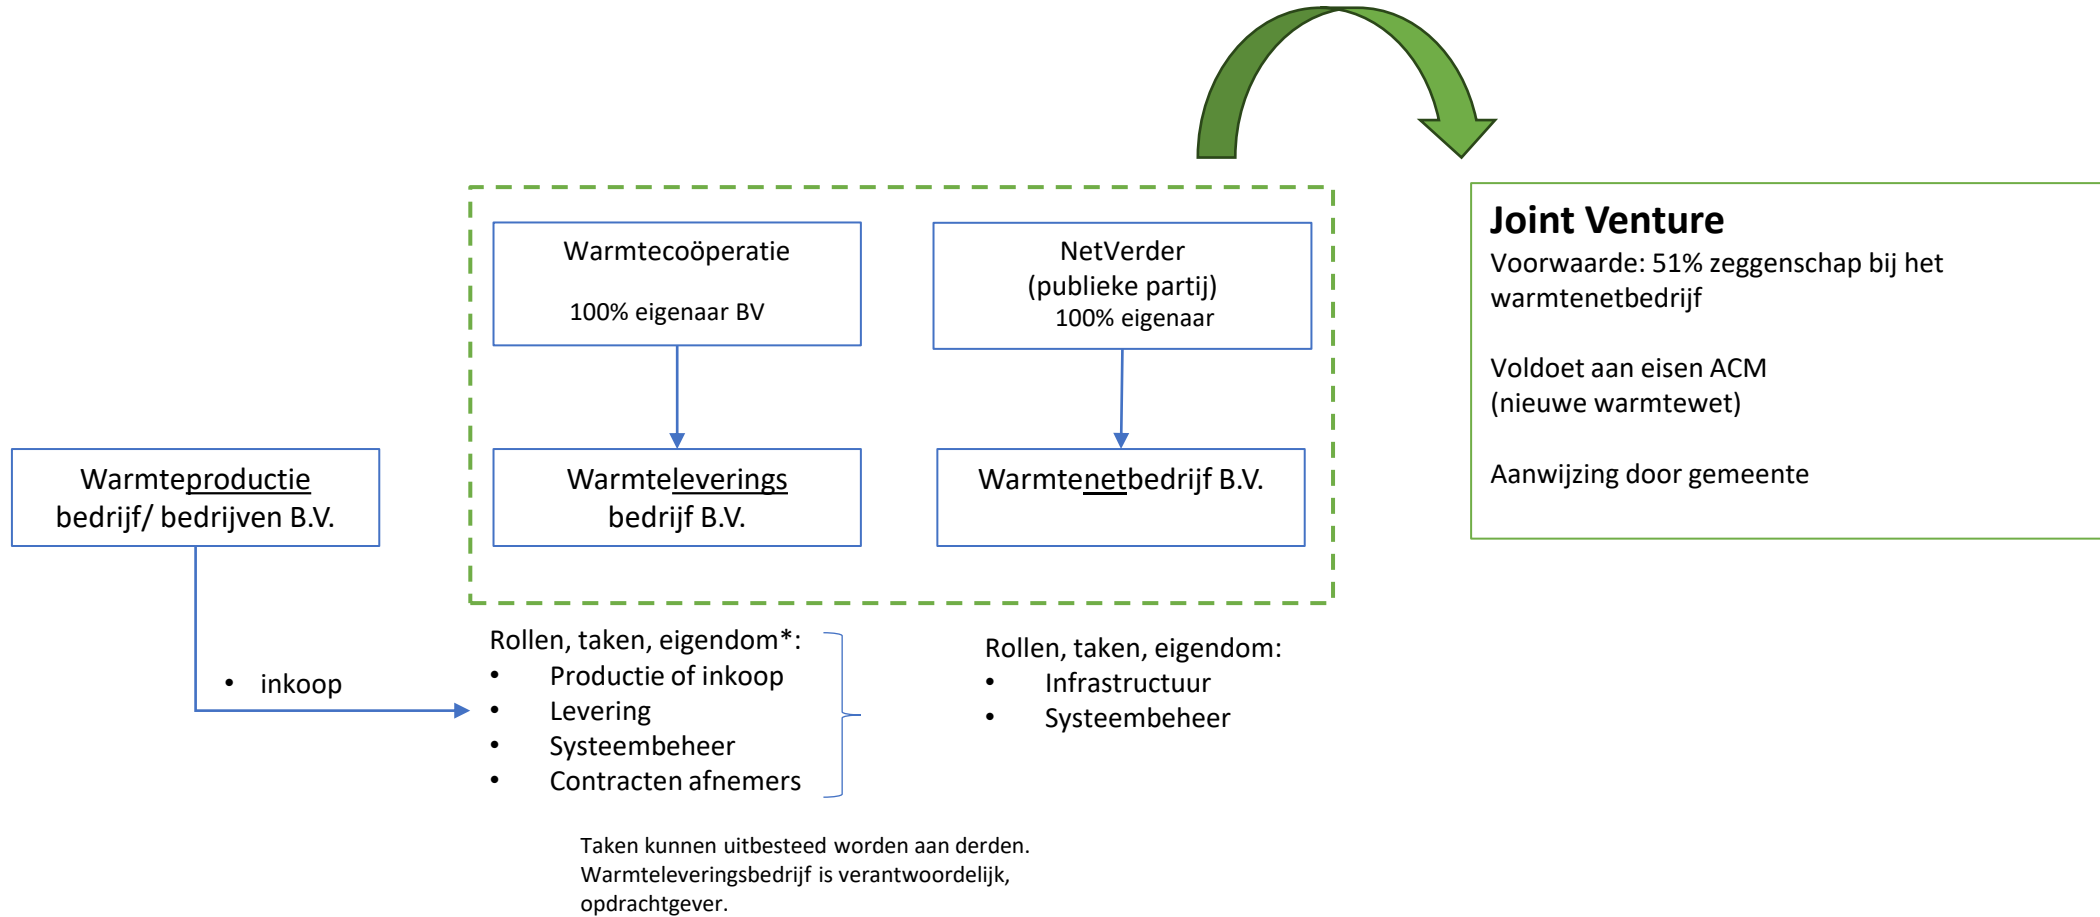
Warmtecoöperatie

100% eigenaar BV

NetVerder
(publieke partij)
100% eigenaar

Joint Venture
Voorwaarde: 51% zeggenschap bij het warmtenetbedrijf

Voldoet aan eisen ACM
(nieuwe warmtewet)

Aanwijzing door gemeente

Warmteproductie bedrijf/ bedrijven B.V.

Warmteleverings bedrijf B.V.

Warmtenetbedrijf B.V.

• inkoop

Rollen, taken, eigendom*:
• Productie of inkoop
• Levering
• Systeembeheer
• Contracten afnemers

Rollen, taken, eigendom:
• Infrastructuur
• Systeembeheer

Taken kunnen uitbesteed worden aan derden. Warmteleveringsbedrijf is verantwoordelijk, opdrachtgever.